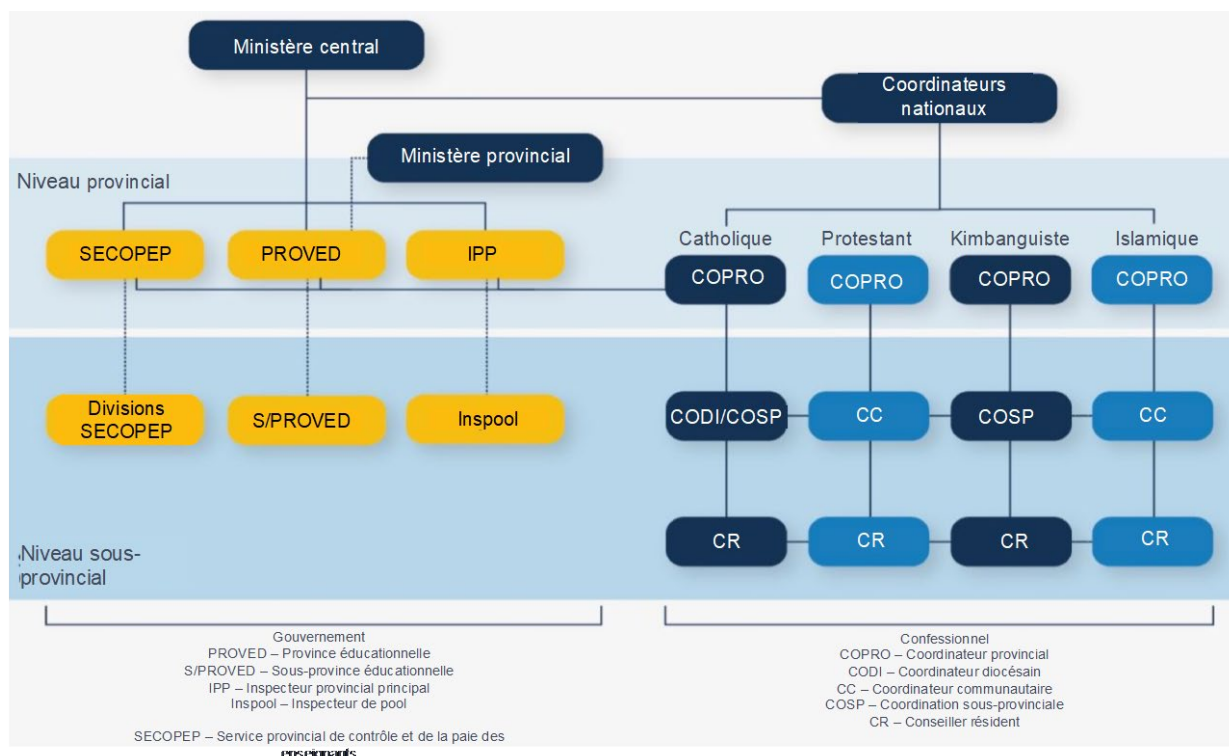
Ministère central

Coordinateurs nationaux

Ministère provincial

Niveau provincial

SECOPEP

PROVED

IPP

Catholique

Protestant

Kimbanguiste

Islamique

COPRO

COPRO

COPRO

COPRO

Divisions SECOPEP

S/PROVED

Inspool

CODI/COSP

CC

COSP

CC

Niveau sous-provincial

CR

CR

CR

CR

Gouvernement
PROVED – Province éducationnelle
S/PROVED – Sous-province éducationnelle
IPP – Inspecteur provincial principal
Inspool – Inspecteur de pool

SECOPEP – Service provincial de contrôle et de la paie des enseignants

Confessionnel
COPRO – Coordinateur provincial
CODI – Coordinateur diocésain
CC – Coordinateur communautaire
COSP – Coordination sous-provinciale
CR – Conseiller résident